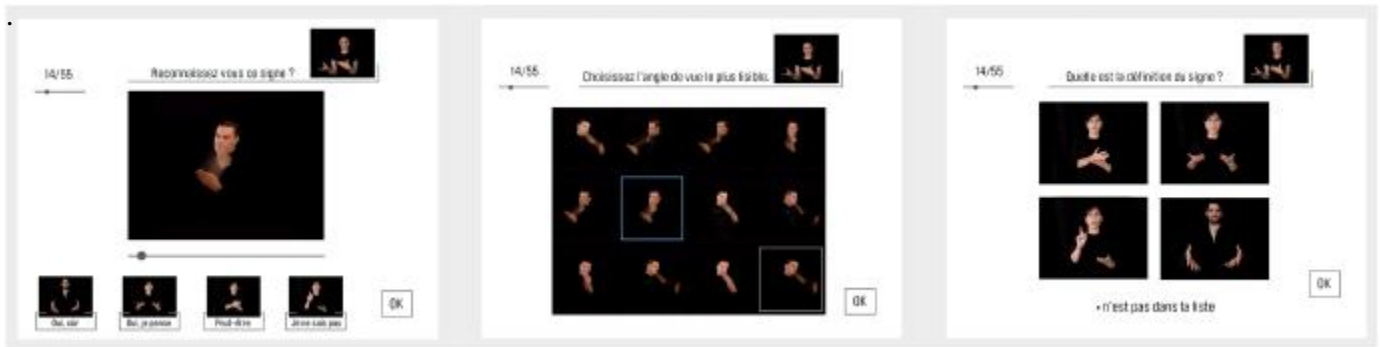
14/55

Reconnaissez vous ce signe ?

Oui, sûr

Oui, je pense

Peut-être

Je ne sais pas

OK

14/55

Choisissez l'angle de vue le plus lisible.

OK

14/55

Quelle est la définition du signe ?

OK

• n'est pas dans la liste